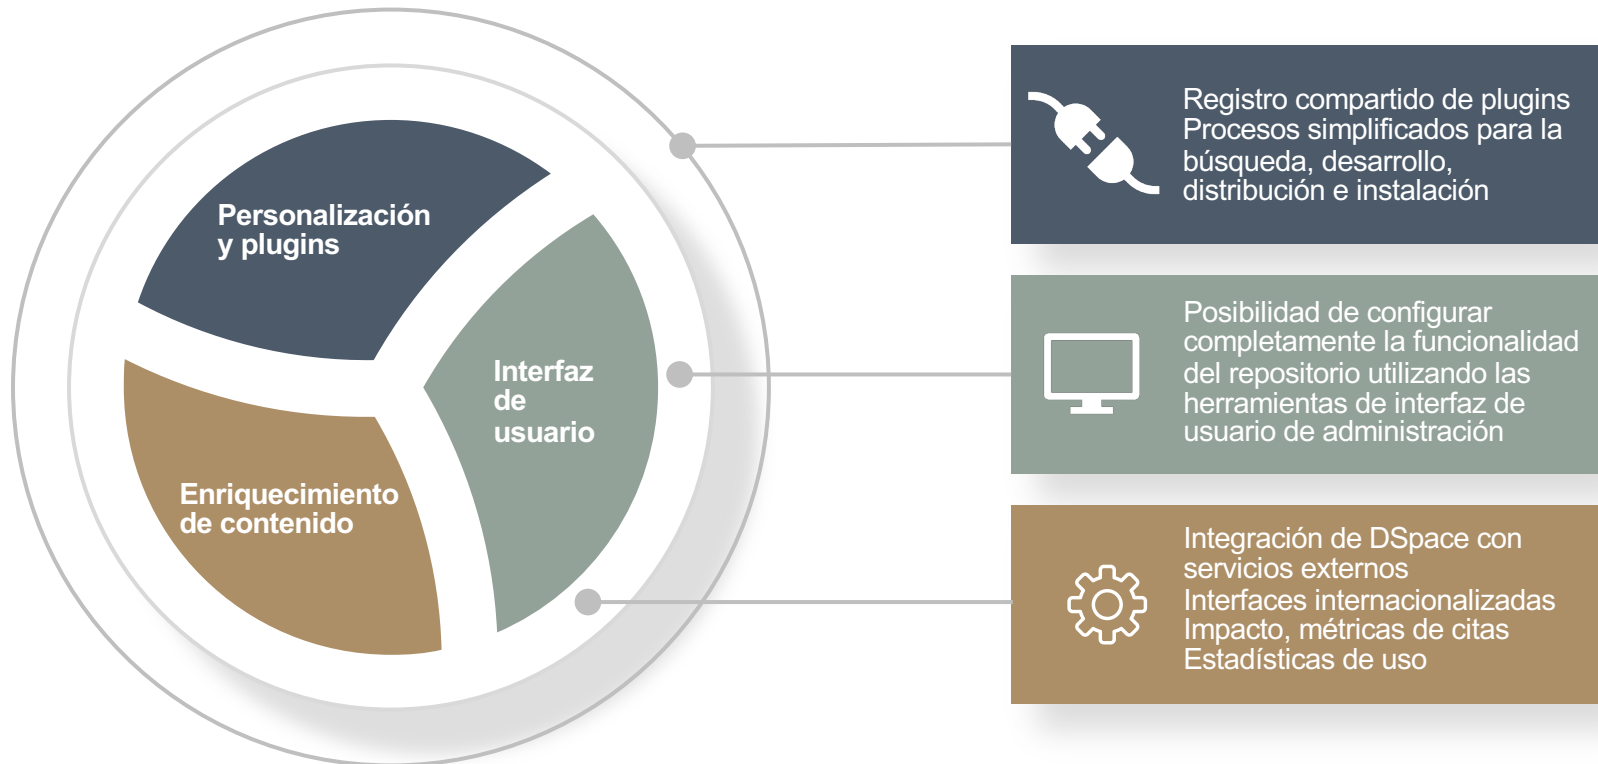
Personalización y plugins

Interfaz de usuario

Enriquecimiento de contenido

Registro compartido de plugins
Procesos simplificados para la búsqueda, desarrollo, distribución e instalación

Posibilidad de configurar completamente la funcionalidad del repositorio utilizando las herramientas de interfaz de usuario de administración

Integración de DSpace con servicios externos
Interfaces internacionalizadas
Impacto, métricas de citas
Estadísticas de uso